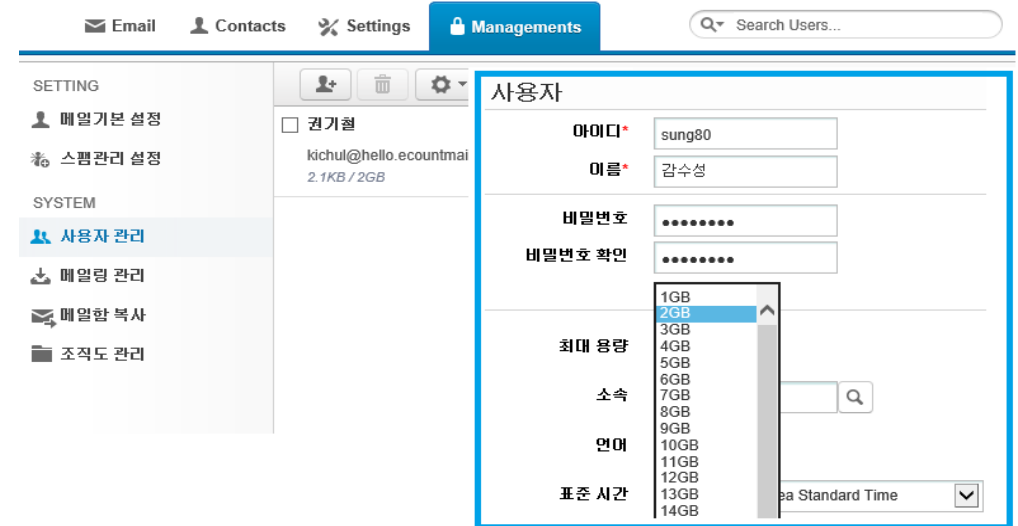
Email Contacts Settings Managements

Search Users...

SETTING

메일기본 설정

스팸관리 설정

SYSTEM

사용자 관리

메일링 관리

메일함 복사

조직도 관리

권기철

kichul@hello.ecountmai

2.1KB / 2GB

사용자

아이디*
sung80

이름*
감수성

비밀번호
•••••••••

비밀번호 확인
••••••••

최대 용량

1GB
2GB
3GB
4GB
5GB
6GB
7GB
8GB
9GB
10GB
11GB
12GB
13GB
14GB

소속

언어

표준 시간
ea Standard Time